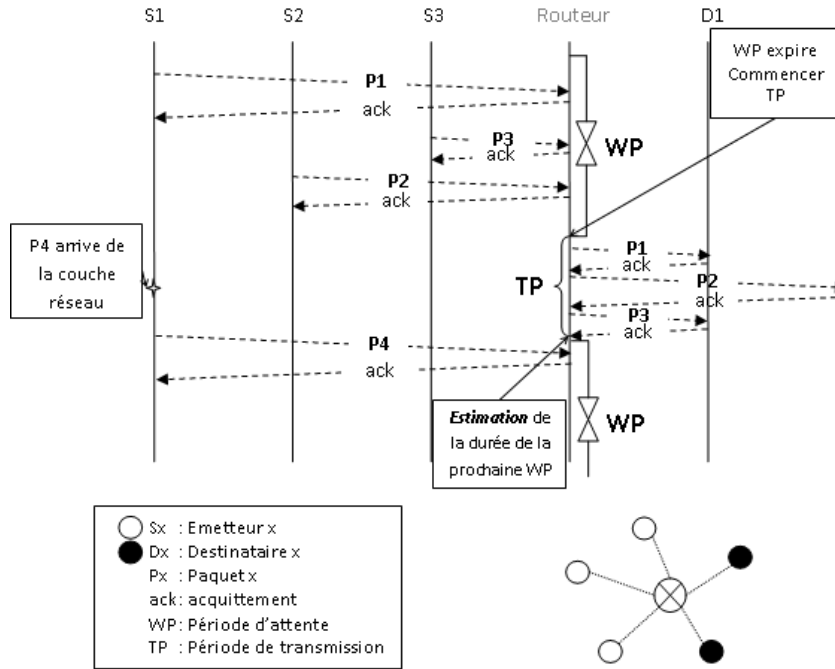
S1

S2

S3

Routeur

D1

WP expire Commencer TP

P1

ack

P3

ack

WP

P2

ack

P4 arrive de la couche réseau

TP

P1

ack

P2

ack

P3

ack

P4

ack

*Estimation* de la durée de la prochaine WP

WP

Sx : Emetteur x
Dx : Destinataire x
Px : Paquet x
ack : acquittement
WP : Période d'attente
TP : Période de transmission